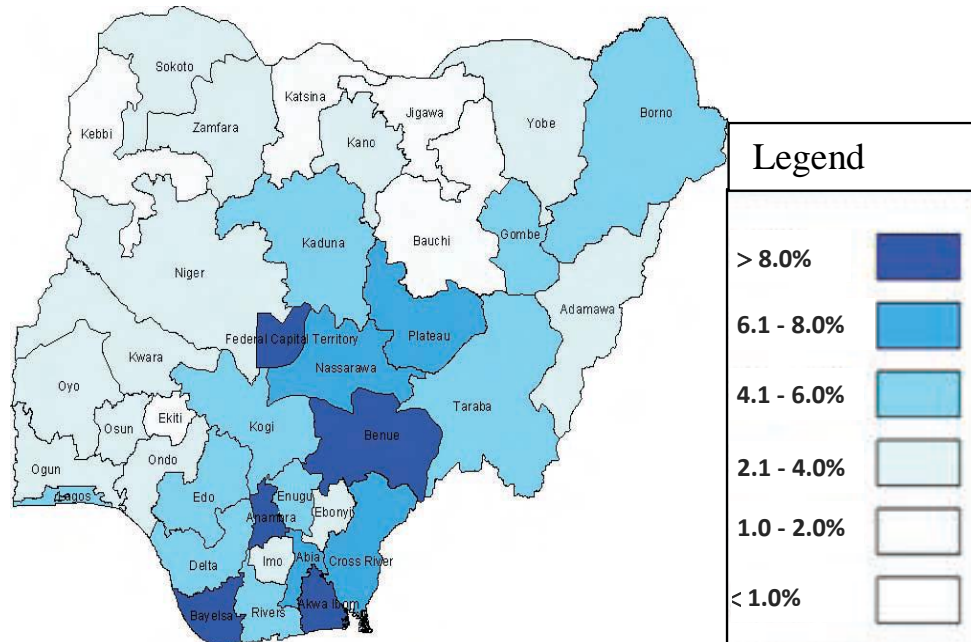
Sokoto
Katsina
Jigawa
Yobe
Borno
Kebbi
Zamfara
Kano
Kaduna
Bauchi
Gombe
Niger
Adamawa
Federal Capital Territory
Plateau
Kwara
Nassarawa
Oyo
Ekiti
Osun
Kogi
Taraba
Benue
Ogun
Ondo
Lagos
Edo
Enugu
Anambra
Ebonyi
Delta
Imo
Abia
Cross River
Bayelsa
Rivers
Akwa Ibom

Legend
> 8.0%
6.1 - 8.0%
4.1 - 6.0%
2.1 - 4.0%
1.0 - 2.0%
< 1.0%